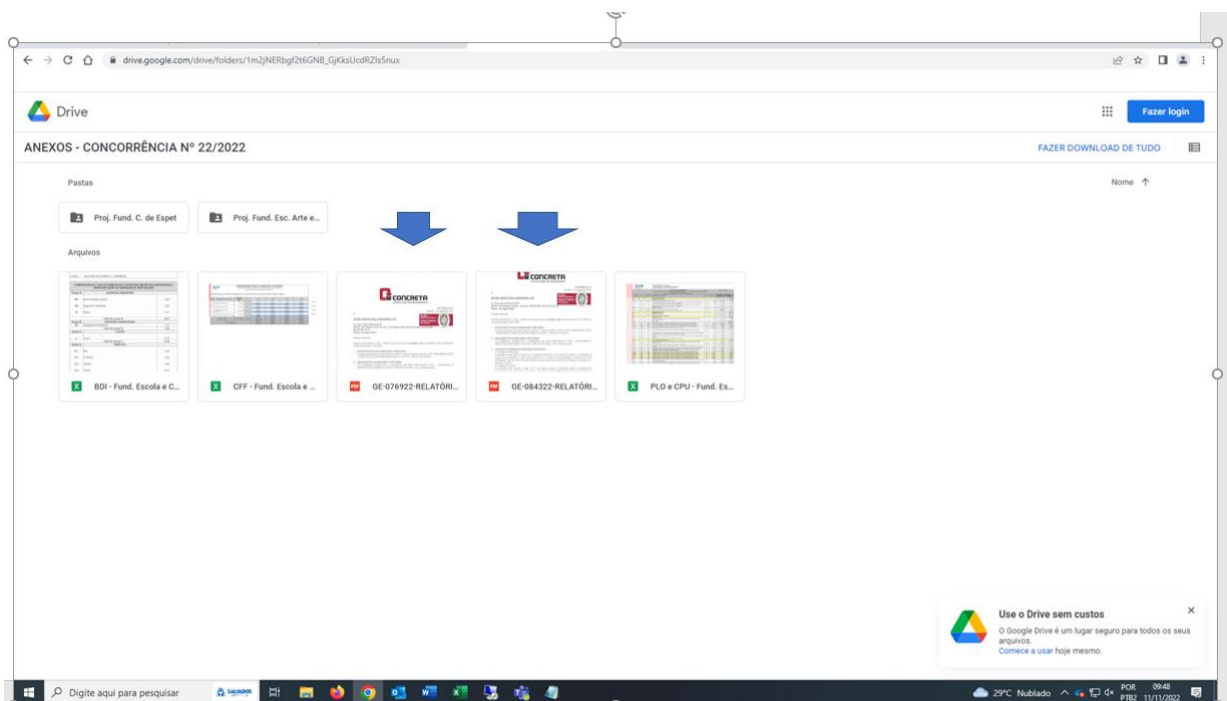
drive.google.com/drive/folders/1m2jNERbgf2t6GN8_GjKksUcdRZIs5nux

Drive

Fazer login

ANEXOS - CONCORRÊNCIA Nº 22/2022

FAZER DOWNLOAD DE TUDO

Pastas

Nome ↑

Proj. Fund. C. de Espet

Proj. Fund. Esc. Arte e...

Arquivos

CONCRETA

CONCRETA

BDI - Fund. Escola e C...

CFF - Fund. Escola e ...

GE-076922-RELATÓRI...

GE-084322-RELATÓRI...

PLO e CPU - Fund. Es...

Use o Drive sem custos

O Google Drive é um lugar seguro para todos os seus arquivos.
Comece a usar hoje mesmo.

Digite aqui para pesquisar

SALVADOR

29°C Nublado

POR PTB2

09:48 11/11/2022